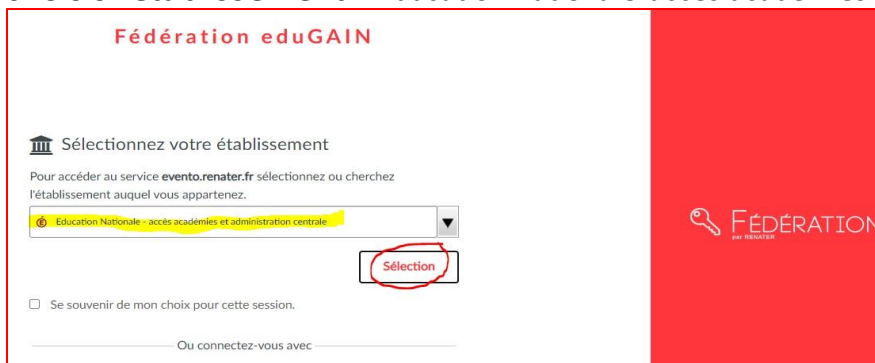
Fédération eduGAIN

Sélectionnez votre établissement

Pour accéder au service **evento.renater.fr** sélectionnez ou cherchez l'établissement auquel vous appartenez.

Education Nationale - accès académies et administration centrale

Sélection

Se souvenir de mon choix pour cette session.

Ou connectez-vous avec

FÉDÉRATION
par RENATER